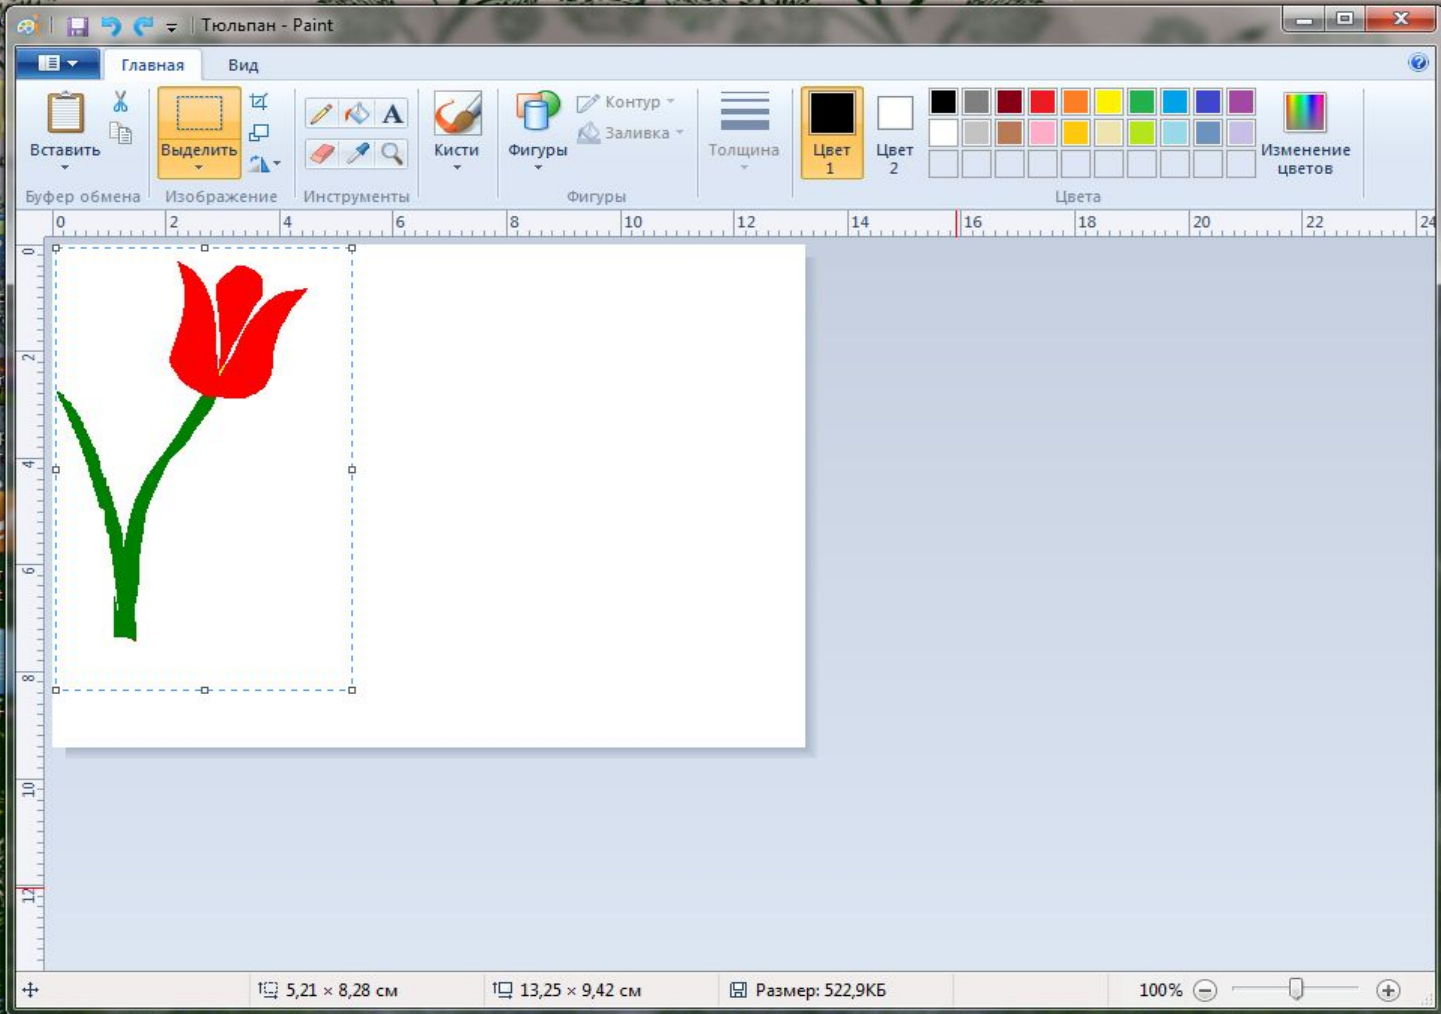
Тюльпан - Paint

Главная
Вид

Вставить
Буфер обмена
Выделить
Изображение
A
Инструменты
Кисти
Фигуры
Контур
Заливка
Фигуры
Толщина
Цвет 1
Цвет 2
Цвета
Изменение цветов

0 2 4 6 8 10 12 14 16 18 20 22 24

0 2 4 6 8 10 12

5,21 × 8,28 см
13,25 × 9,42 см
Размер: 522,9КБ
100%